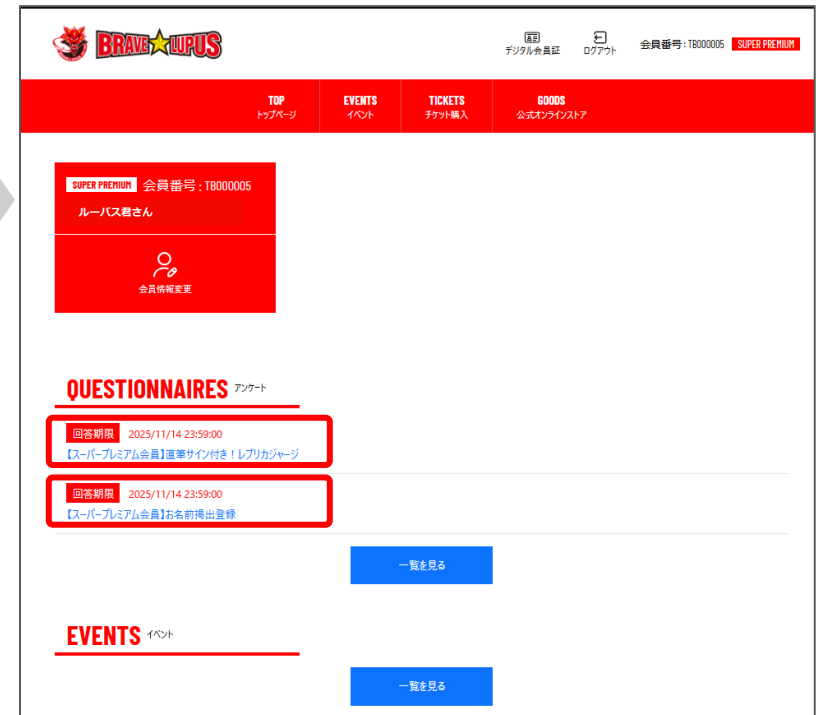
BRAVE LUPUS

デジタル会員証 ログアウト 会員番号：TB000005 SUPER PREMIUM

TOP トップページ
EVENTS イベント
TICKETS チケット購入
GOODS 公式オンラインストア

SUPER PREMIUM 会員番号：TB000005
ルーパス君さん

会員情報変更

QUESTIONNAIRES アンケート

回答期限 2025/11/14 23:59:00
【スーパープレミアム会員】直筆サイン付き！レプリカジャージ

回答期限 2025/11/14 23:59:00
【スーパープレミアム会員】お名前掲出登録

一覧を見る

EVENTS イベント

一覧を見る